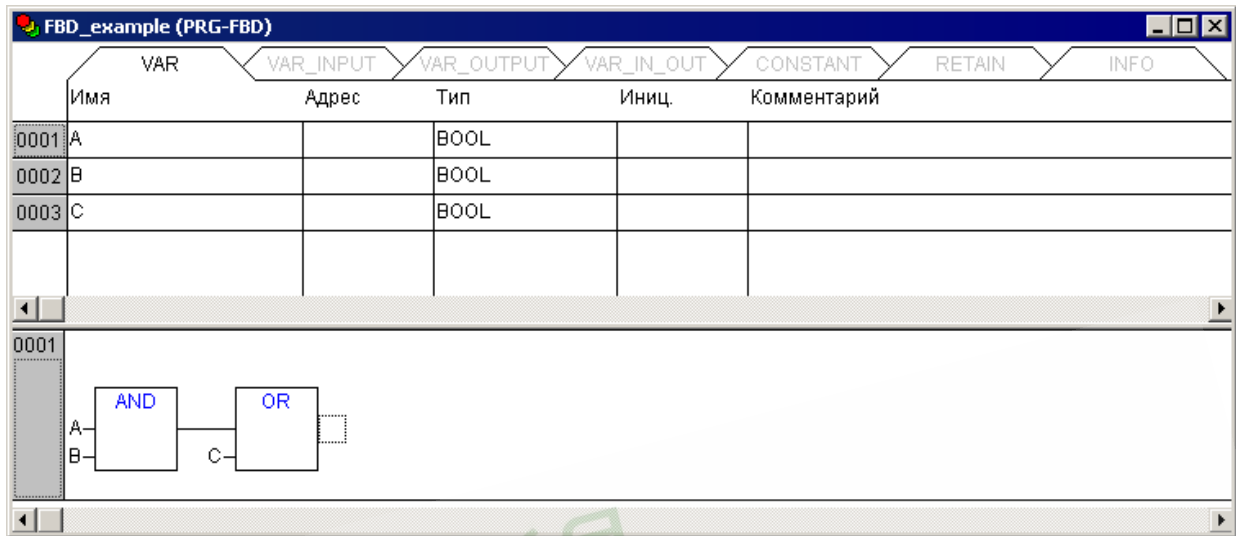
FBD_example (PRG-FBD)

VAR | VAR_INPUT | VAR_OUTPUT | VAR_IN_OUT | CONSTANT | RETAIN | INFO

| | Имя | Адрес | Тип | Иниц. | Комментарий |
|---|---|---|---|---|---|
| 0001 | A | | BOOL | | |
| 0002 | B | | BOOL | | |
| 0003 | C | | BOOL | | |

0001

AND
A
B

OR
C